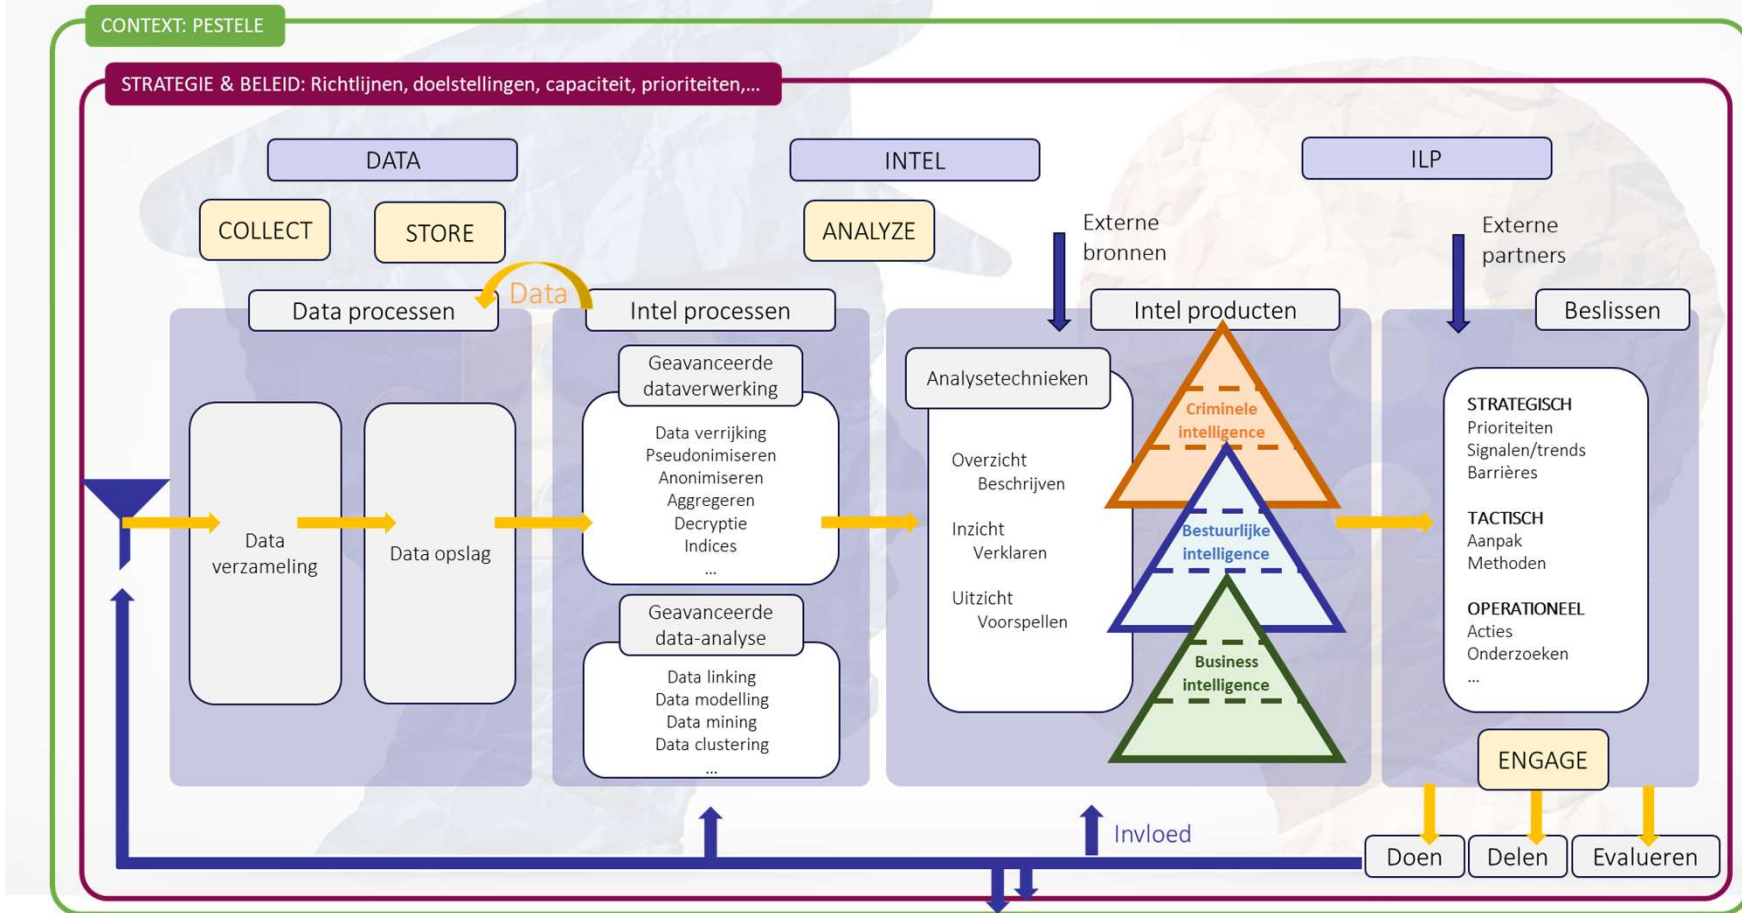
CONTEXT: PESTELE

STRATEGIE & BELEID: Richtlijnen, doelstellingen, capaciteit, prioriteiten,...

DATA

INTEL

ILP

COLLECT

STORE

ANALYZE

Externe bronnen

Externe partners

Data processen

Data

Intel processen

Intel producten

Beslissen

Data verzameling

Data opslag

Geavanceerde dataverwerking

Data verrijking
Pseudonimiseren
Anonimiseren
Aggregeren
Decryptie
Indices
...

Geavanceerde data-analyse

Data linking
Data modelling
Data mining
Data clustering
...

Analysetechnieken

Overzicht
Beschrijven

Inzicht
Verklaren

Uitzicht
Voorspellen

Criminele intelligence

Bestuurlijke intelligence

Business intelligence

STRATEGISCH
Prioriteiten
Signalen/trends
Barrières

TACTISCH
Aanpak
Methoden

OPERATIONEEL
Acties
Onderzoeken
...

ENGAGE

Invloed

Doen

Delen

Evalueren